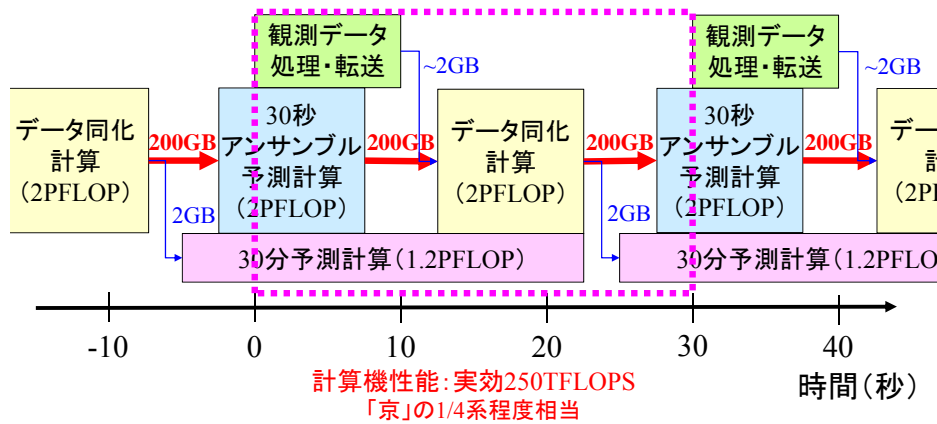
観測データ処理・転送

~2GB

観測データ処理・転送

~2GB

データ同化計算（2PFLOP）

200GB

30秒アンサンブル予測計算（2PFLOP）

200GB

データ同化計算（2PFLOP）

200GB

30秒アンサンブル予測計算（2PFLOP）

200GB

デー
計
（2P

2GB

2GB

30分予測計算（1.2PFLOP）

30分予測計算（1.2PFLO

-10 0 10 20 30 40

計算機性能：実効250TFLOPS
「京」の1/4系程度相当

時間（秒）